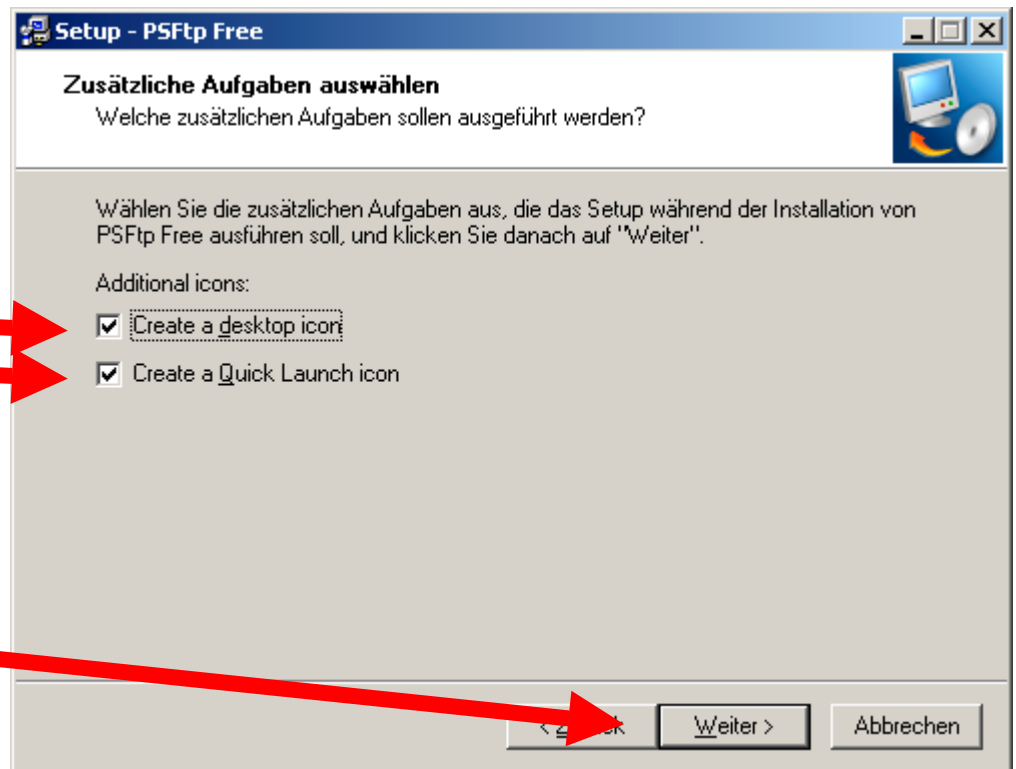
Setup - PSFtp Free

Zusätzliche Aufgaben auswählen
Welche zusätzlichen Aufgaben sollen ausgeführt werden?

Wählen Sie die zusätzlichen Aufgaben aus, die das Setup während der Installation von PSFtp Free ausführen soll, und klicken Sie danach auf "Weiter".

Additional icons:

Create a desktop icon

Create a Quick Launch icon

< Z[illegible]ck

Weiter >

Abbrechen